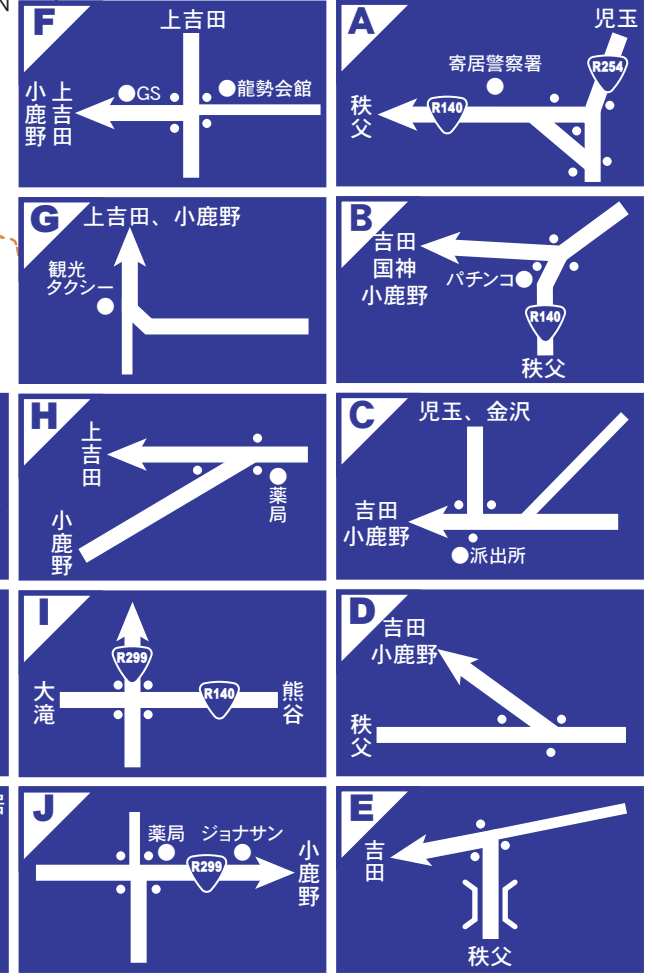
F
上吉田
GS
龍勢会館
小鹿野
上吉田

A
児玉
寄居警察署
R254
R140
秩父

G
上吉田、小鹿野
観光タクシー

B
吉田
国神
小鹿野
パチンコ
R140
秩父

H
上吉田
薬局
小鹿野

C
児玉、金沢
吉田
小鹿野
派出所

I
R299
R140
大滝
熊谷

D
吉田
小鹿野
秩父

J
薬局
ジョナサン
R299
小鹿野

E
吉田
秩父